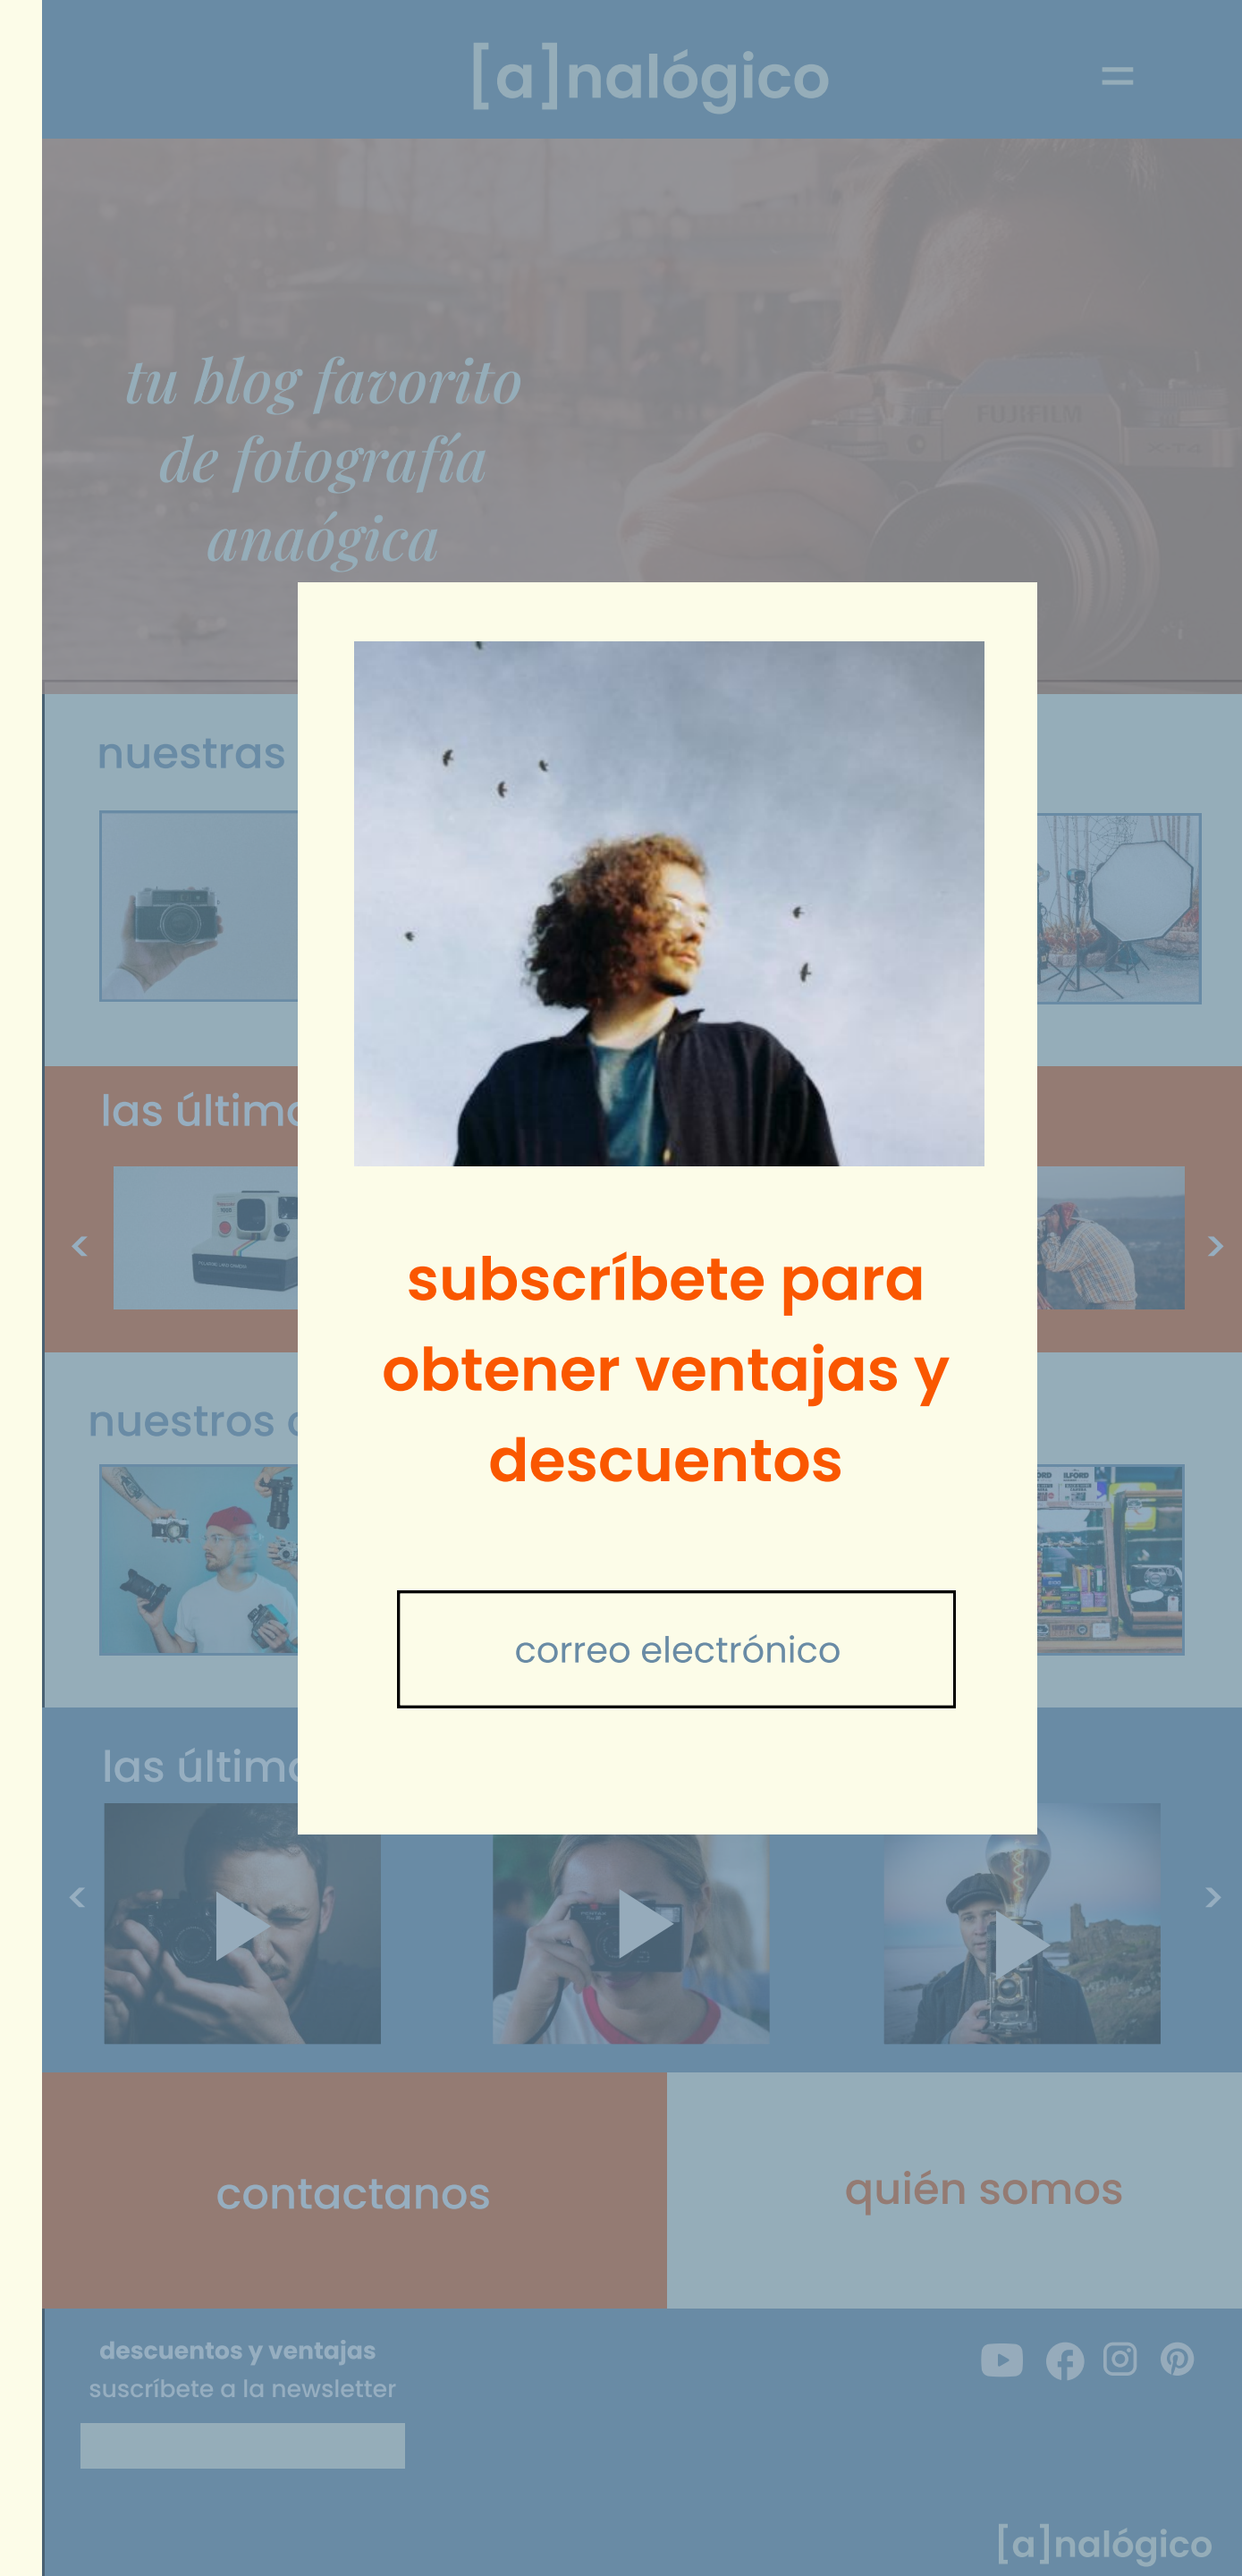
[a]nalógico

tu blog favorito de fotografía anaógica

nuestras

las último

nuestros

las último

subscríbete para obtener ventajas y descuentos

correo electrónico

contactanos

quién somos

descuentos y ventajas
suscríbete a la newsletter

[a]nalógico